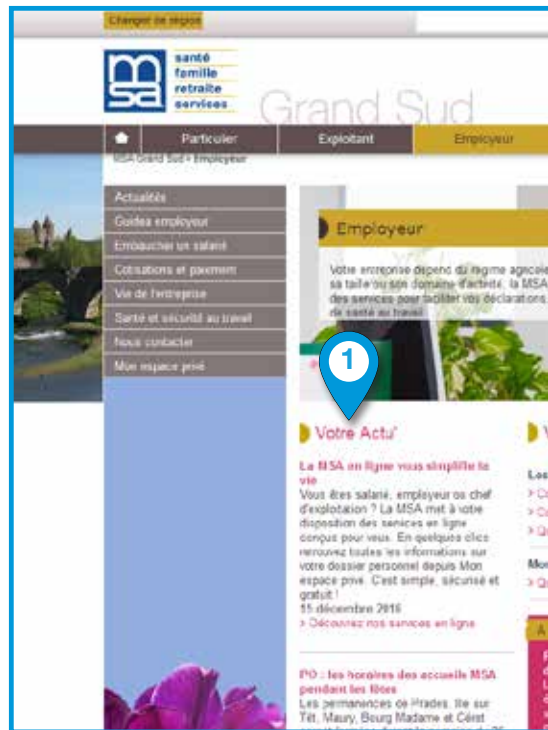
Changer de région

msa
santé
famille
retraite
services

Grand Sud

Particulier
Exploitant
Employeur

MSA Grand Sud › Employeur

Actualités
Guides employeur
Embaucher un salarié
Cotisations et paiement
Vie de l'entreprise
Santé et sécurité au travail
Nous contacter
Mon espace privé

Employeur

Votre entreprise dépend du régime agricole sa taille ou son domaine d'activité, la MSA des services pour faciliter vos déclarations, de santé au travail

1

Votre Actu'

La MSA en ligne vous simplifie la vie

Vous êtes salarié, employeur ou chef d'exploitation ? La MSA met à votre disposition des services en ligne conçus pour vous. En quelques clics retrouvez toutes les informations sur votre dossier personnel depuis Mon espace privé. C'est simple, sécurisé et gratuit !
15 décembre 2016
> Découvrez nos services en ligne

PO : les horaires des accueils MSA pendant les fêtes

Les permanences de Prades, Ille sur Têt, Maury, Bourg Madame et Céret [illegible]

V
Los
> C
> C
> Q
Mo
> Q
A